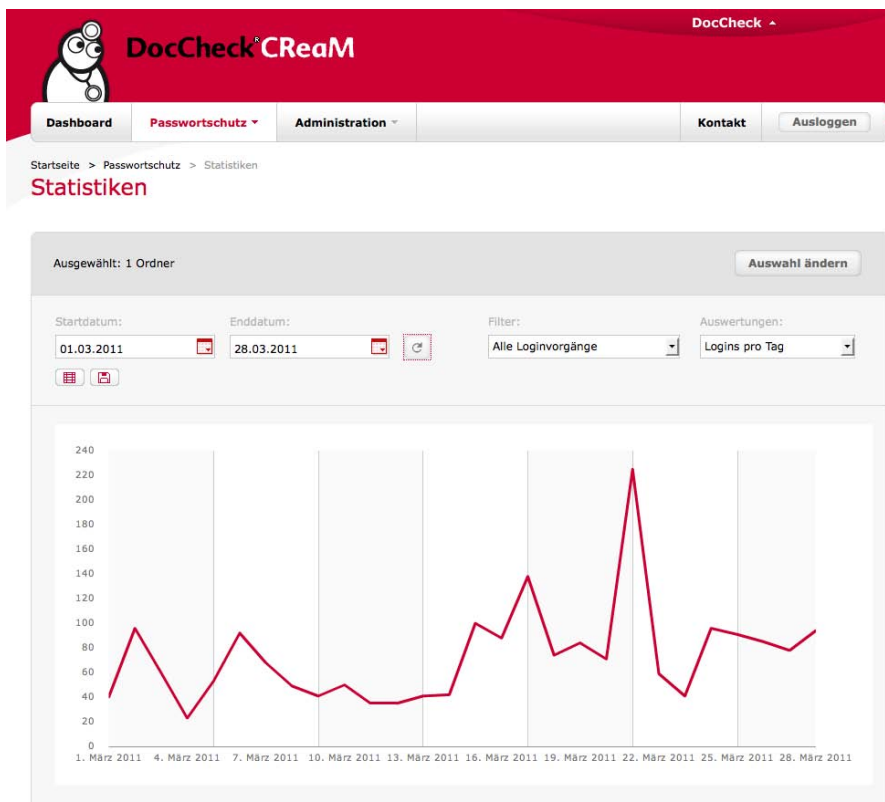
DocCheck CReaM

DocCheck ▲

Dashboard | Passwortschutz ▾ | Administration ▾ | Kontakt | Ausloggen

Startseite > Passwortschutz > Statistiken

Statistiken

Ausgewählt: 1 Ordner

Auswahl ändern

Startdatum: 01.03.2011

Enddatum: 28.03.2011

Filter: Alle Loginvorgänge

Auswertungen: Logins pro Tag

240
220
200
180
160
140
120
100
80
60
40
20
0

1. März 2011 4. März 2011 7. März 2011 10. März 2011 13. März 2011 16. März 2011 19. März 2011 22. März 2011 25. März 2011 28. März 2011